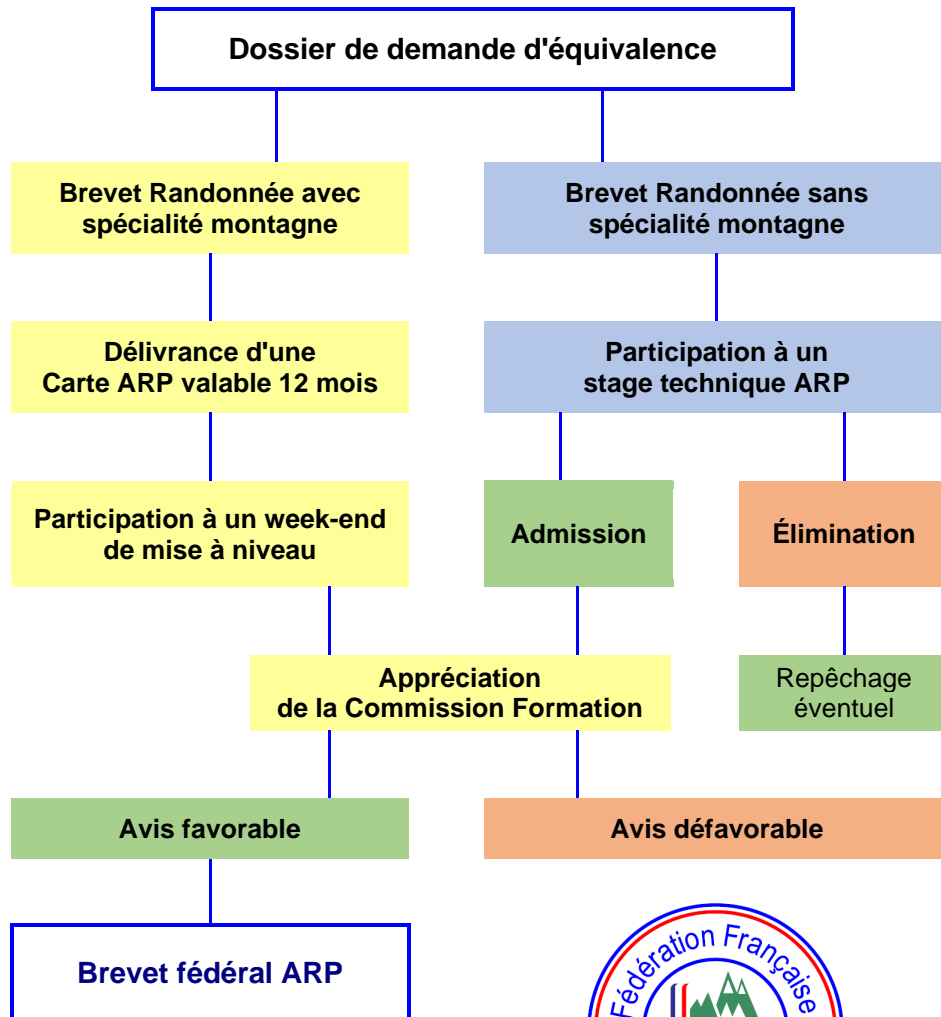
Dossier de demande d'équivalence

Brevet Randonnée avec spécialité montagne

Brevet Randonnée sans spécialité montagne

Délivrance d'une Carte ARP valable 12 mois

Participation à un stage technique ARP

Participation à un week-end de mise à niveau

Admission

Élimination

Appréciation de la Commission Formation

Repêchage éventuel

Avis favorable

Avis défavorable

Brevet fédéral ARP

Fédération Française